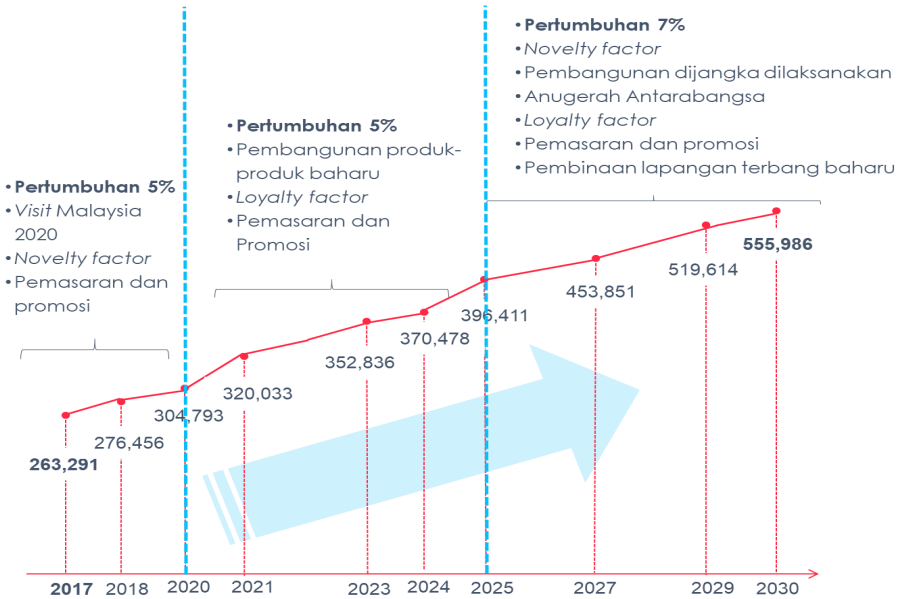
• **Pertumbuhan 5%**
• *Visit* Malaysia 2020
• *Novelty factor*
• Pemasaran dan promosi

• **Pertumbuhan 5%**
• Pembangunan produk-produk baharu
• *Loyalty factor*
• Pemasaran dan Promosi

• **Pertumbuhan 7%**
• *Novelty factor*
• Pembangunan dijangka dilaksanakan
• Anugerah Antarabangsa
• *Loyalty factor*
• Pemasaran dan promosi
• Pembinaan lapangan terbang baharu

**263,291**
276,456
304,793
320,033
352,836
370,478
396,411
453,851
519,614
**555,986**

**2017** 2018 2020 2021 2023 2024 2025 2027 2029 2030